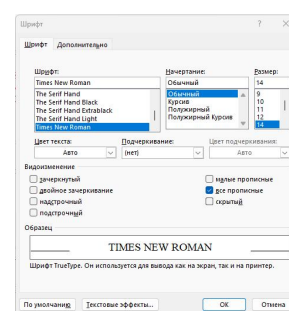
Шрифт ? ×

Шрифт Дополнительно

Шрифт:
Times New Roman
The Serif Hand
The Serif Hand Black
The Serif Hand Extrablack
The Serif Hand Light
Times New Roman

Начертание:
Обычный
Обычный
Курсив
Полужирный
Полужирный Курсив

Размер:
14
9
10
11
12
14

Цвет текста:
Авто

Подчеркивание:
(нет)

Цвет подчеркивания:
Авто

Видоизменение
зачеркнутый
двойное зачеркивание
надстрочный
подстрочный
малые прописные
все прописные
скрытый

Образец

TIMES NEW ROMAN

Шрифт TrueType. Он используется для вывода как на экран, так и на принтер.

По умолчанию Текстовые эффекты... ОК Отмена